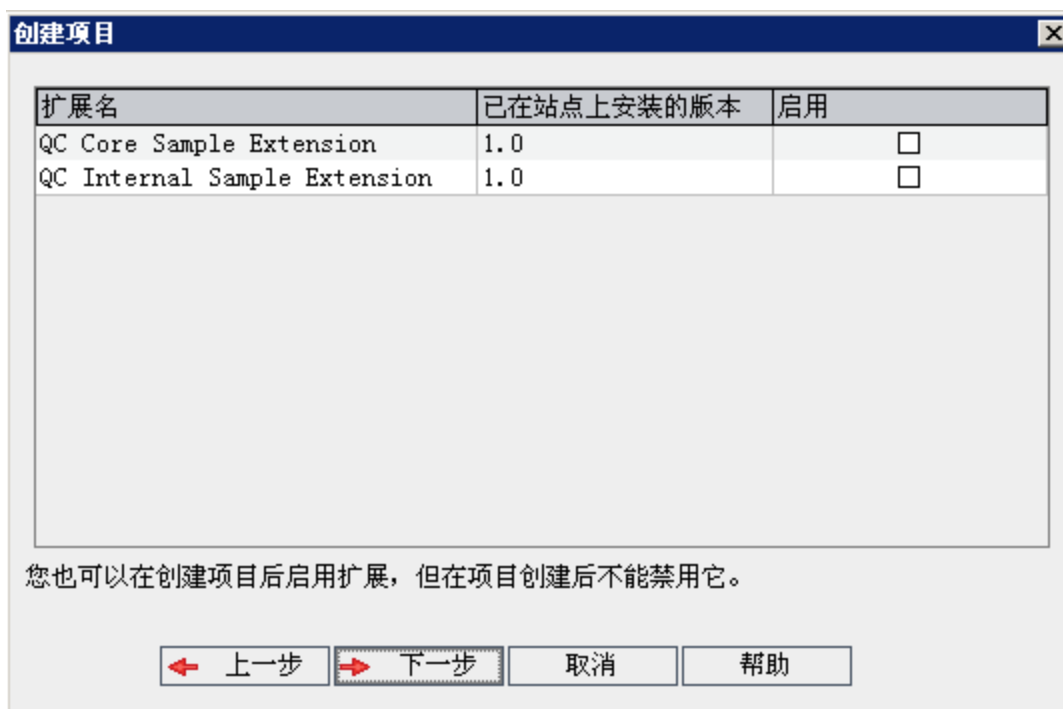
创建项目

| 扩展名 | 已在站点上安装的版本 | 启用 |
|---|---|---|
| QC Core Sample Extension | 1.0 | ☐ |
| QC Internal Sample Extension | 1.0 | ☐ |

您也可以在创建项目后启用扩展，但在项目创建后不能禁用它。

上一步 下一步 取消 帮助